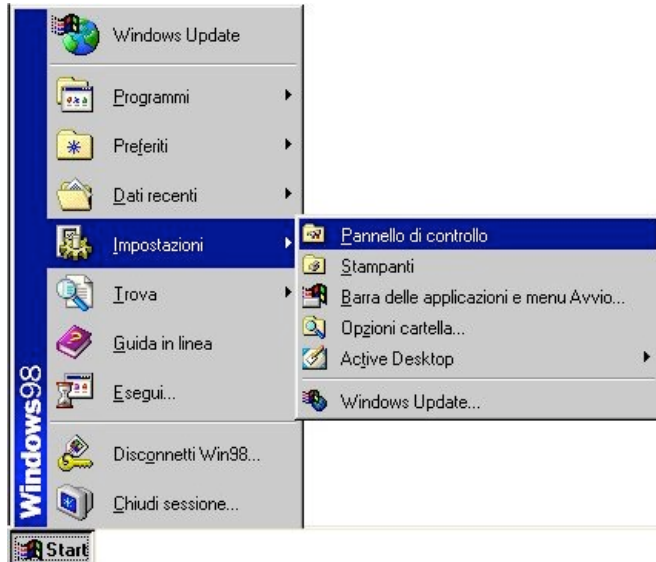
Windows Update

Programmi

Preferiti

Dati recenti

Impostazioni

Trova

Guida in linea

Esegui...

Disconnetti Win98...

Chiudi sessione...

Pannello di controllo

Stampanti

Barra delle applicazioni e menu Avvio...

Opzioni cartella...

Active Desktop

Windows Update...

Windows98

Start